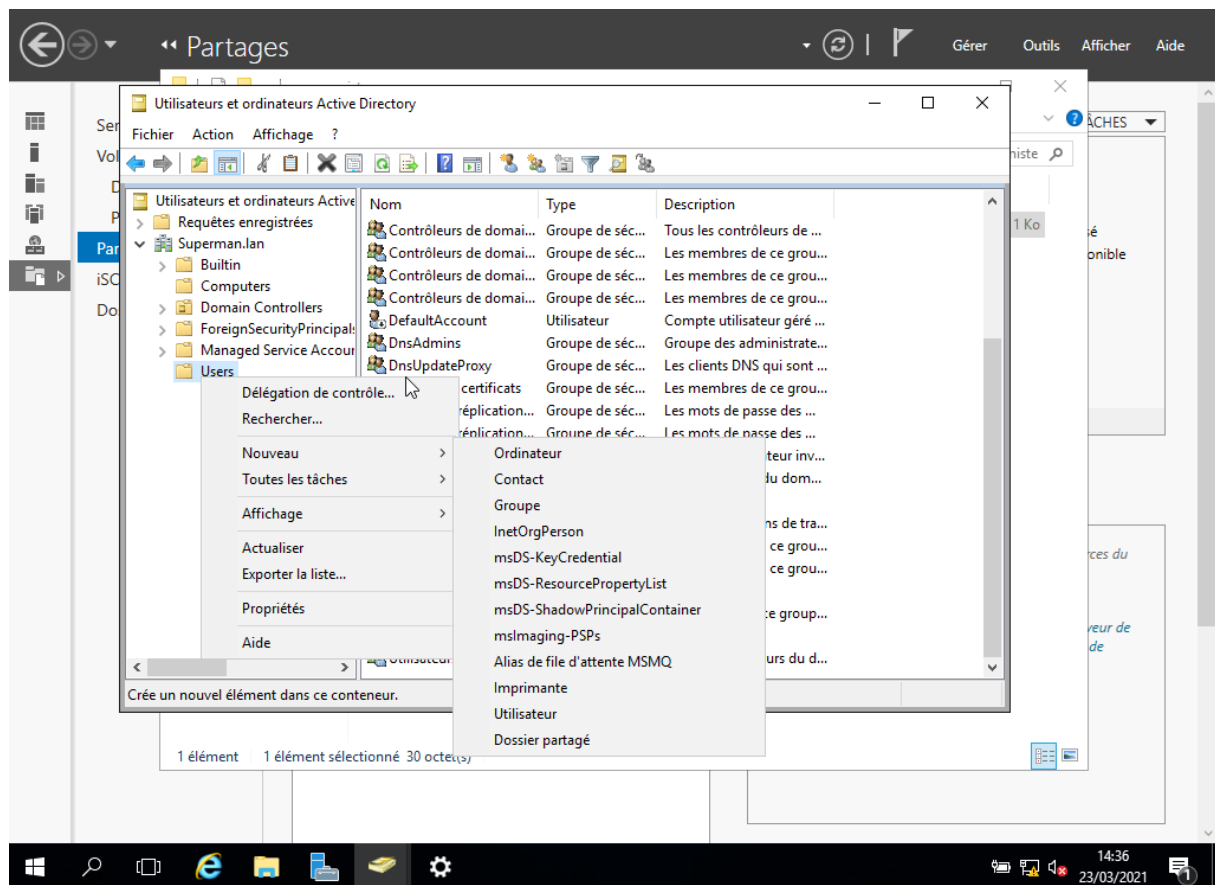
Partages

Gérer Outils Afficher Aide

Ser
Vol
D
P
Par
iSC
Do

ÂCHES

niste

1 Ko

sé
onible

rces du

veur de
de

Utilisateurs et ordinateurs Active Directory

Fichier Action Affichage ?

Utilisateurs et ordinateurs Active
Requêtes enregistrées
Superman.lan
Builtin
Computers
Domain Controllers
ForeignSecurityPrincipals
Managed Service Accour
Users

| Nom | Type | Description |
|---|---|---|
| Contrôleurs de domai... | Groupe de séc... | Tous les contrôleurs de ... |
| Contrôleurs de domai... | Groupe de séc... | Les membres de ce grou... |
| Contrôleurs de domai... | Groupe de séc... | Les membres de ce grou... |
| Contrôleurs de domai... | Groupe de séc... | Les membres de ce grou... |
| DefaultAccount | Utilisateur | Compte utilisateur géré ... |
| DnsAdmins | Groupe de séc... | Groupe des administrate... |
| DnsUpdateProxy | Groupe de séc... | Les clients DNS qui sont ... |
| certificats | Groupe de séc... | Les membres de ce grou... |
| réplication... | Groupe de séc... | Les mots de passe des ... |
| réplication... | Groupe de séc... | Les mots de passe des ... |
| | | teur inv... |
| | | du dom... |
| | | ns de tra... |
| | | ce grou... |
| | | ce grou... |
| | | e group... |
| Utilisateur | | urs du d... |

Délégation de contrôle...
Rechercher...
Nouveau
Toutes les tâches
Affichage
Actualiser
Exporter la liste...
Propriétés
Aide

Ordinateur
Contact
Groupe
InetOrgPerson
msDS-KeyCredential
msDS-ResourcePropertyList
msDS-ShadowPrincipalContainer
msImaging-PSPs
Alias de file d'attente MSMQ
Imprimante
Utilisateur
Dossier partagé

Crée un nouvel élément dans ce conteneur.

1 élément 1 élément sélectionné 30 octet(s)

14:36
23/03/2021